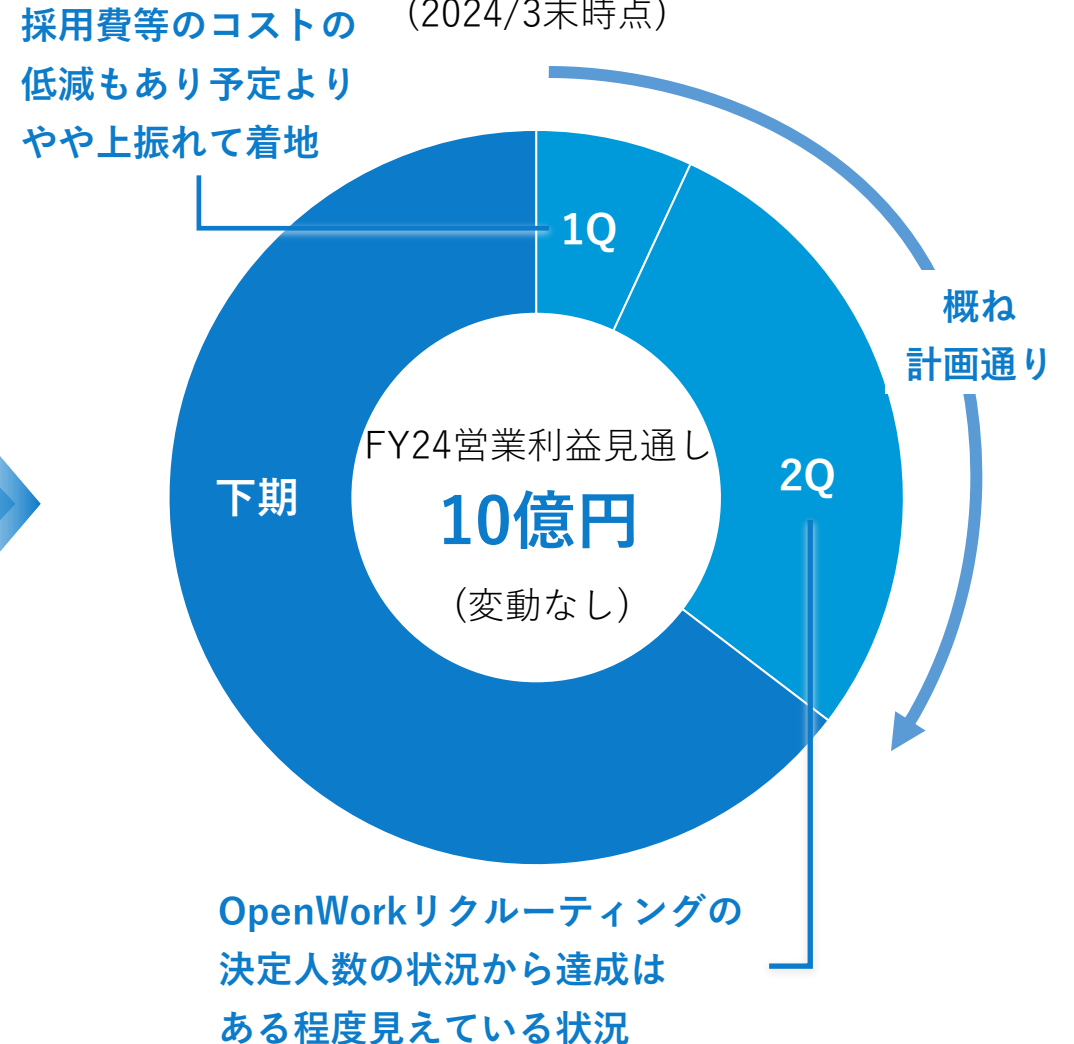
(2024/3末時点)

採用費等のコストの低減もあり予定よりやや上振れて着地

1Q

概ね計画通り

FY24営業利益見通し
10億円
(変動なし)

下期

2Q

OpenWorkリクルーティングの決定人数の状況から達成はある程度見えている状況